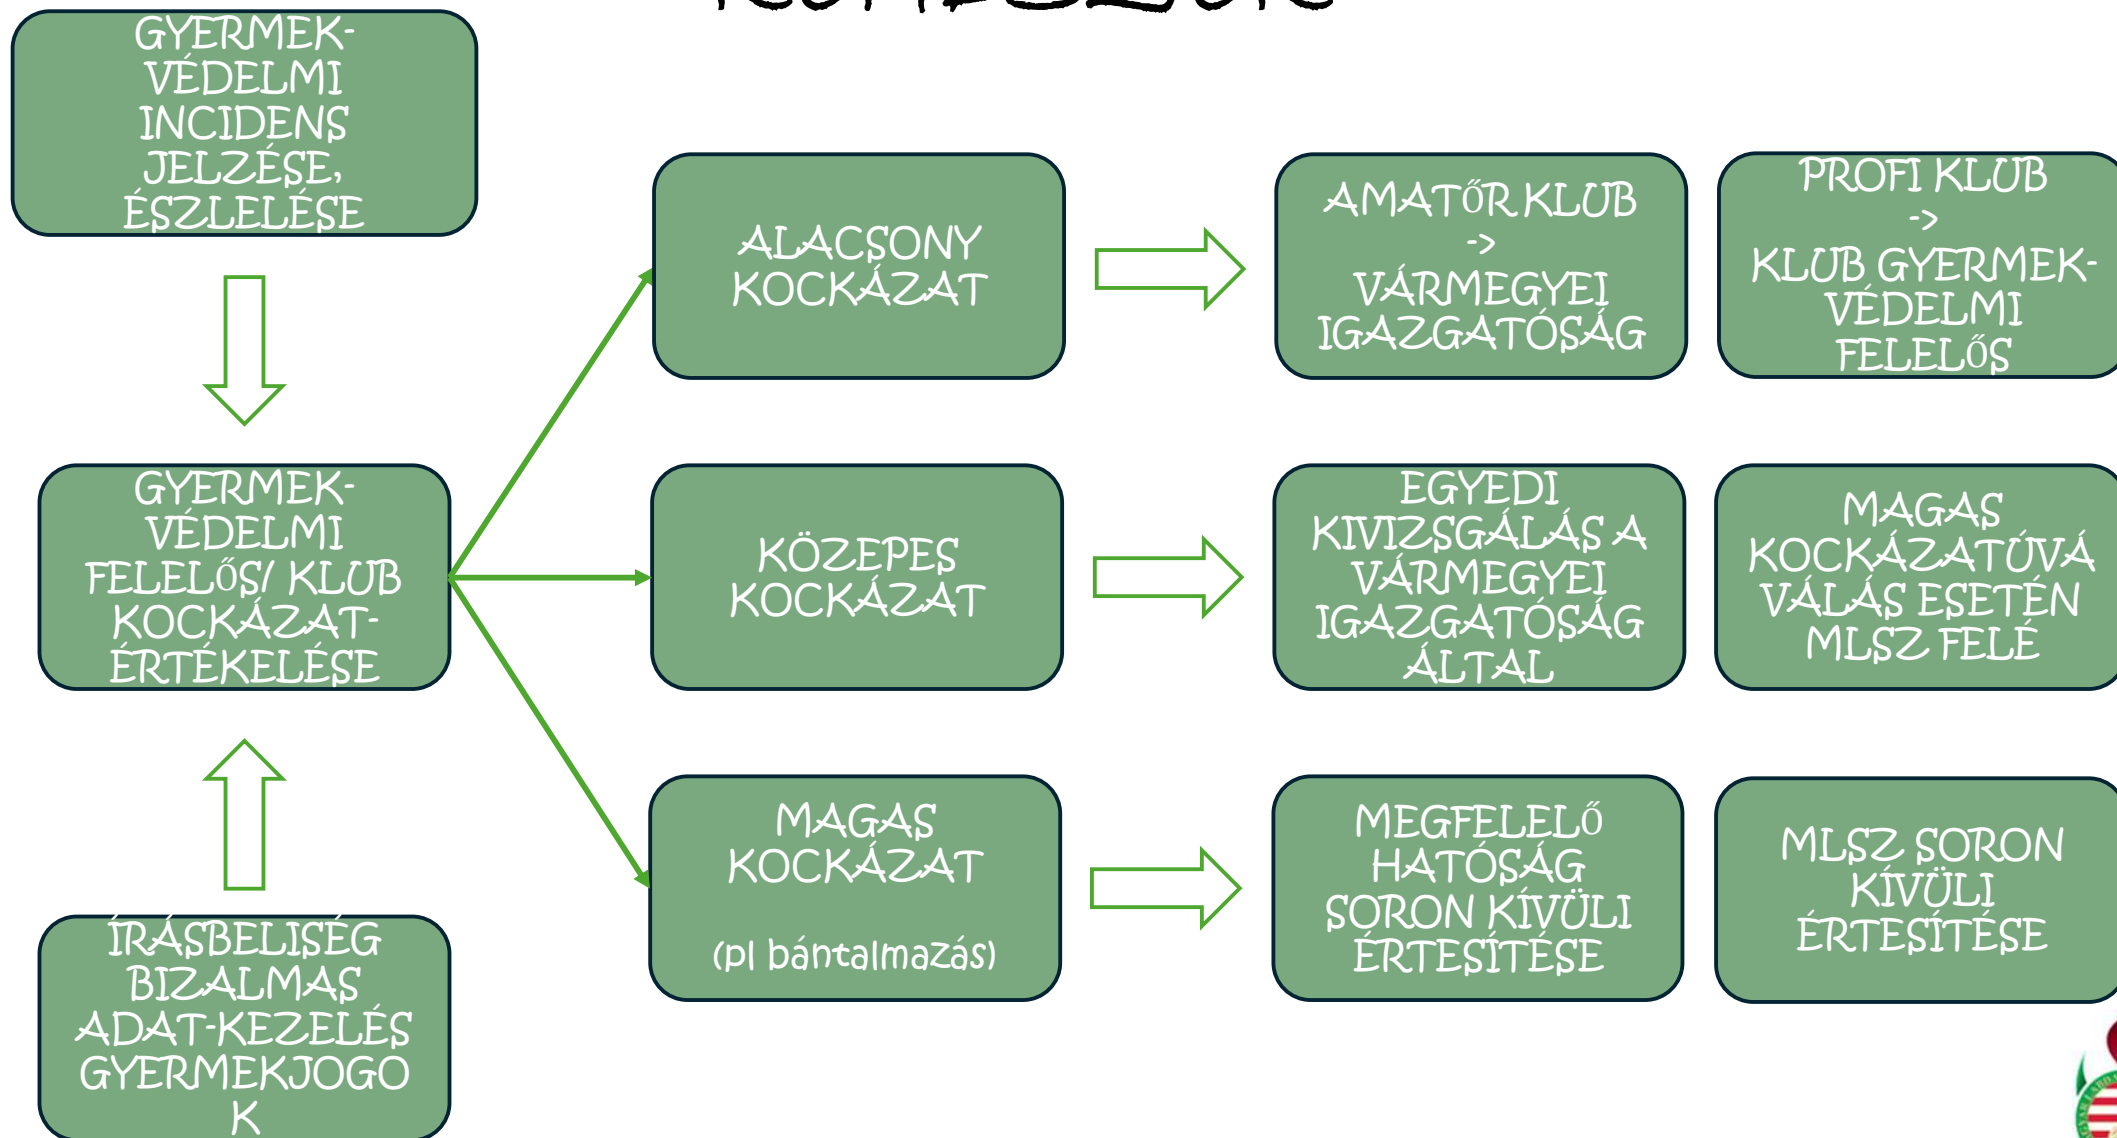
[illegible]

GYERMEK-VÉDELMI INCIDENS JELZÉSE, ÉSZLELÉSE

GYERMEK-VÉDELMI FELELŐS/ KLUB KOCKÁZAT-ÉRTÉKELÉSE

ÍRÁSBELISÉG BIZALMAS ADAT-KEZELÉS GYERMEKJOGOK

ALACSONY KOCKÁZAT

AMATŐR KLUB -> VÁRMEGYEI IGAZGATÓSÁG

PROFI KLUB -> KLUB GYERMEK-VÉDELMI FELELŐS

KÖZEPES KOCKÁZAT

EGYEDI KIVIZSGÁLÁS A VÁRMEGYEI IGAZGATÓSÁG ÁLTAL

MAGAS KOCKÁZATÚVÁ VÁLÁS ESETÉN MLSZ FELÉ

MAGAS KOCKÁZAT

(pl bántalmazás)

MEGFELELŐ HATÓSÁG SORON KÍVÜLI ÉRTESÍTÉSE

MLSZ SORON KÍVÜLI ÉRTESÍTÉSE